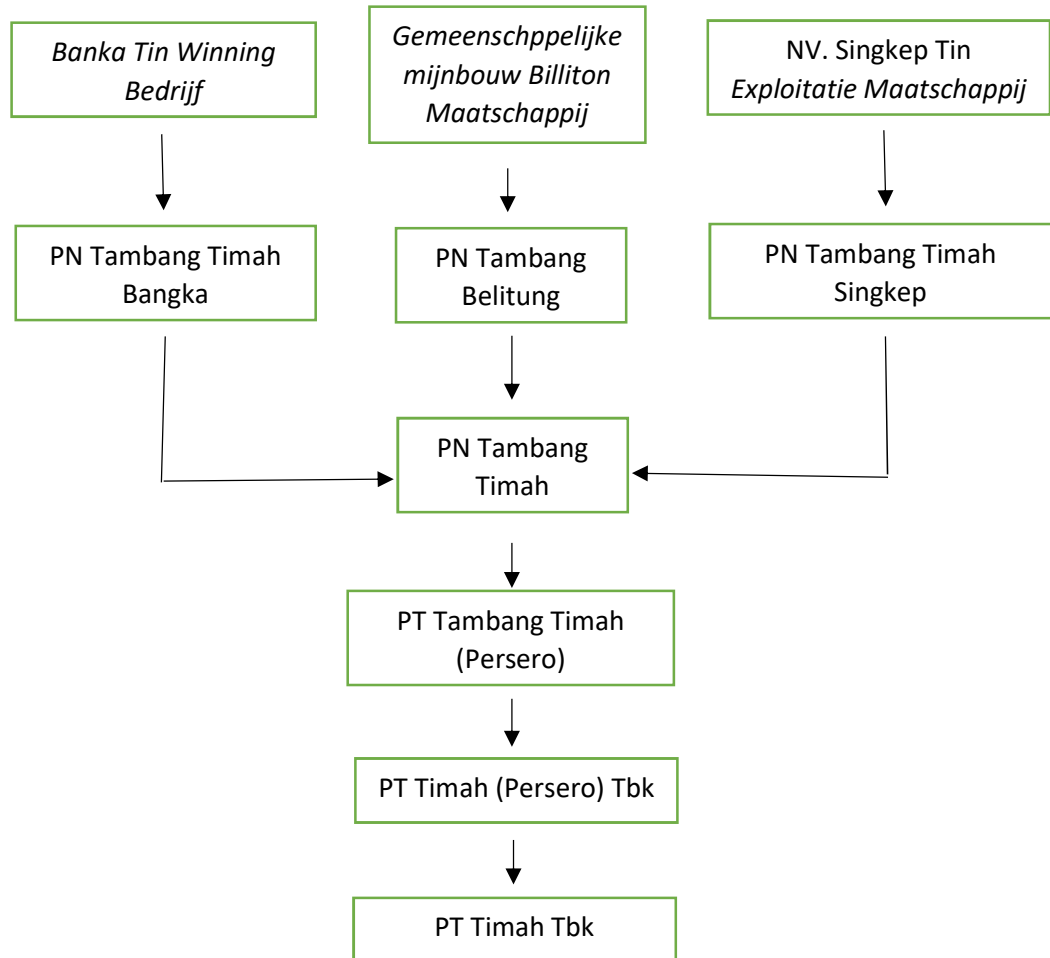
Banka Tin Winning Bedrijf

Gemeenschppelijke mijnbouw Billiton Maatschappij

NV. Singkep Tin Exploitatie Maatschappij

PN Tambang Timah Bangka

PN Tambang Belitung

PN Tambang Timah Singkep

PN Tambang Timah

PT Tambang Timah (Persero)

PT Timah (Persero) Tbk

PT Timah Tbk